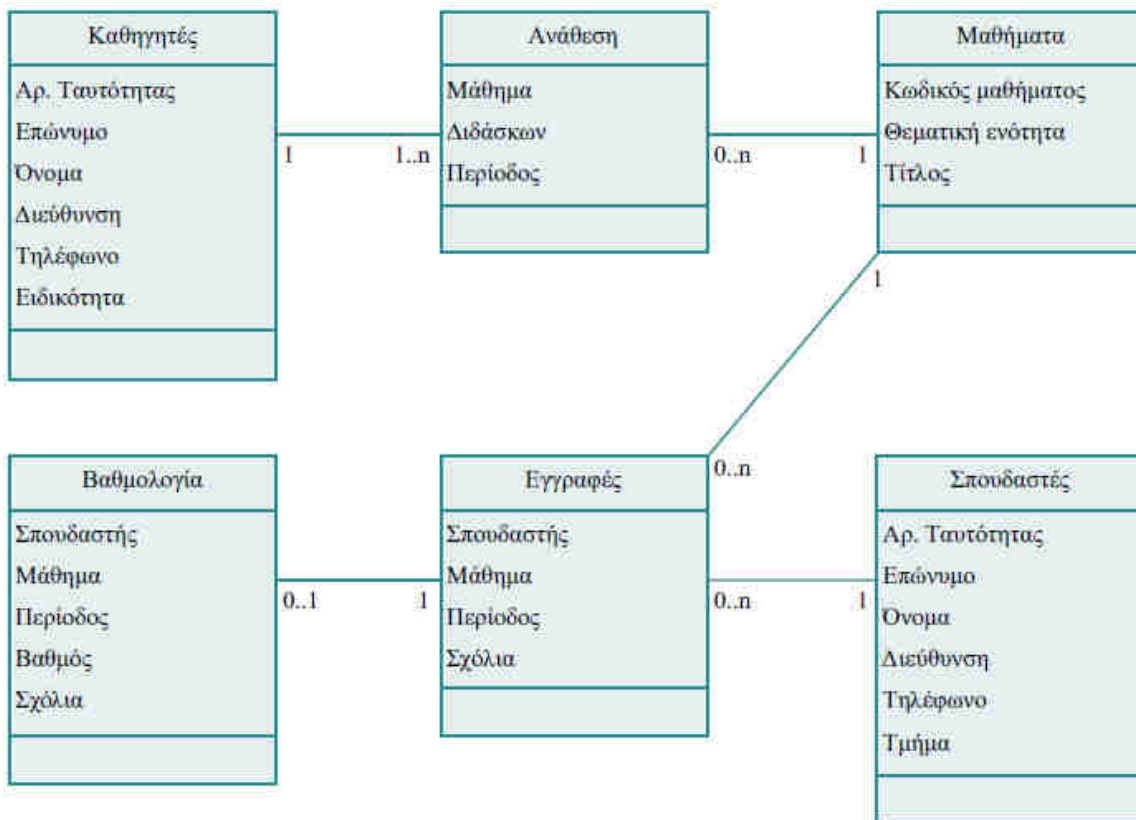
Καθηγητές

Αρ. Ταυτότητας
Επώνυμο
Όνομα
Διεύθυνση
Τηλέφωνο
Ειδικότητα

1

1..n

Ανάθεση

Μάθημα
Διδάσκων
Περίοδος

0..n

1

Μαθήματα

Κωδικός μαθήματος
Θεματική ενότητα
Τίτλος

1

0..n

Βαθμολογία

Σπουδαστής
Μάθημα
Περίοδος
Βαθμός
Σχόλια

0..1

1

Εγγραφές

Σπουδαστής
Μάθημα
Περίοδος
Σχόλια

0..n

1

Σπουδαστές

Αρ. Ταυτότητας
Επώνυμο
Όνομα
Διεύθυνση
Τηλέφωνο
Τμήμα